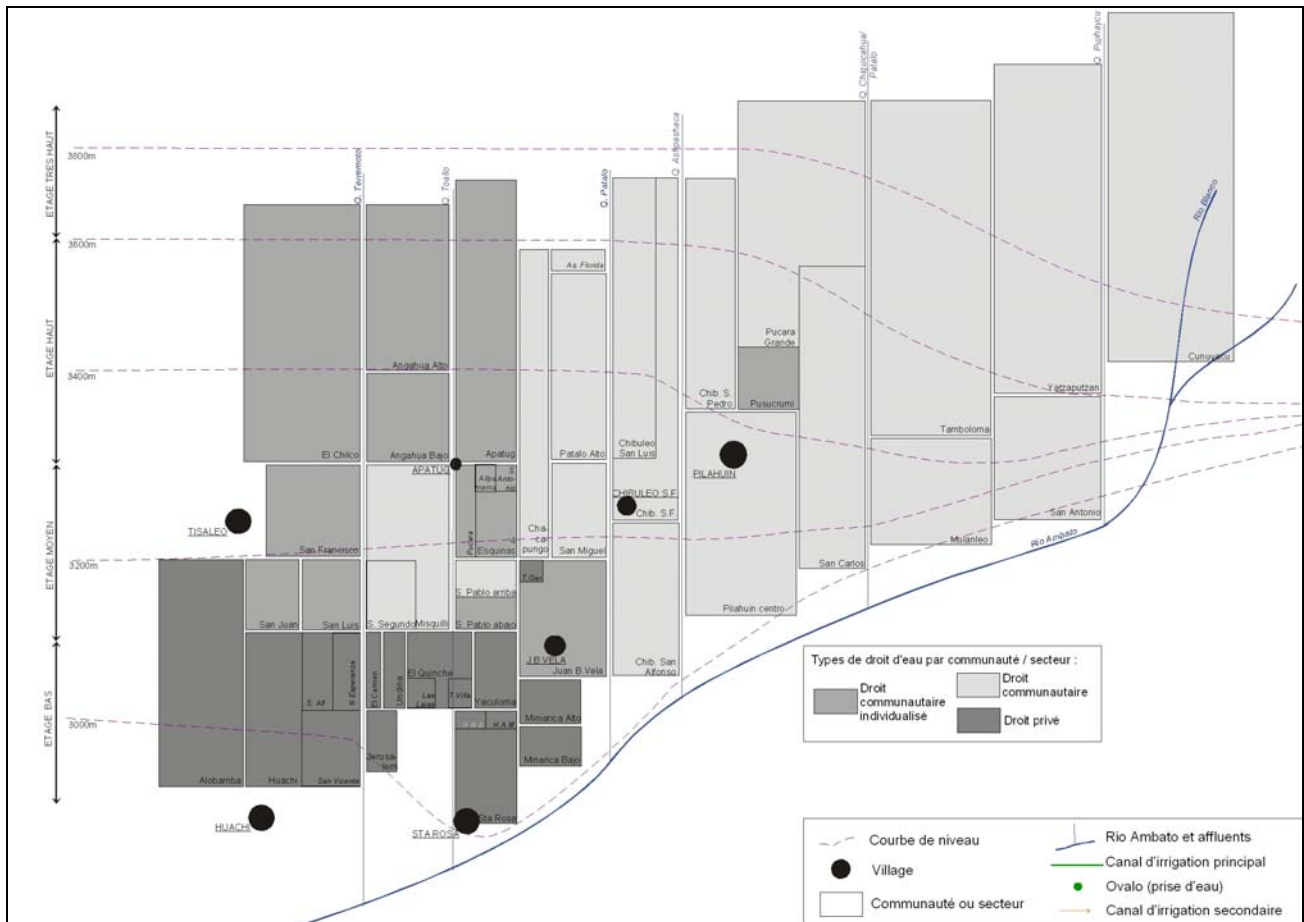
ETAGE TRES HAUT
ETAGE HAUT
ETAGE MOYEN
ETAGE BAS
3800m
3600m
3400m
3200m
3000m

Q. Teremotol
Q. Toallo
Q. Patalo
Q. Asnapashaca
Q. Chaupicahua/ Patalo
Q. Puphayco
Rio Blanco

As. Florida
Pucara Grande
Pusucrumi
Chib. S. Pedro
Chibuleo San Luis
Patalo Alto
Angahua Alto
Angahua Bajo
El Chilco
Apatug
APATUG
Alpamama
S. Antonio
Pucara
Esquinas
Cha-ca-pungo
San Miguel
CHIBULEO S.F.
Chib. S.F.
PILAHUIN
Yatzaputzan
Tamboloma
Cunuyacu
San Antonio
Mulanleo
San Carlos
Rio Ambato
TISALEO
San Francisco
San Juan
San Luis
S. Segundo
Misquilli
S. Pablo arriba
S. Pablo abajo
T. Gad
Juan B. Vela
J.B.VELA
Chib. San Alfonso
Pilahuin centro
S. Alf
N. Esperanza
El Carmen
Urdina
El Quinche
Las Lajas
T. Villa
Yaculoma
Minianca Alto
Minianca Bajo
H.A.M
Jerusalem
Alobamba
Huachi
San Vicente
HUACHI
STA ROSA
Sta Rosa

Types de droit d'eau par communauté / secteur :
Droit communautaire individualisé
Droit communautaire
Droit privé

Courbe de niveau
Village
Communauté ou secteur
Rio Ambato et affluents
Canal d'irrigation principal
Ovalo (prise d'eau)
Canal d'irrigation secondaire